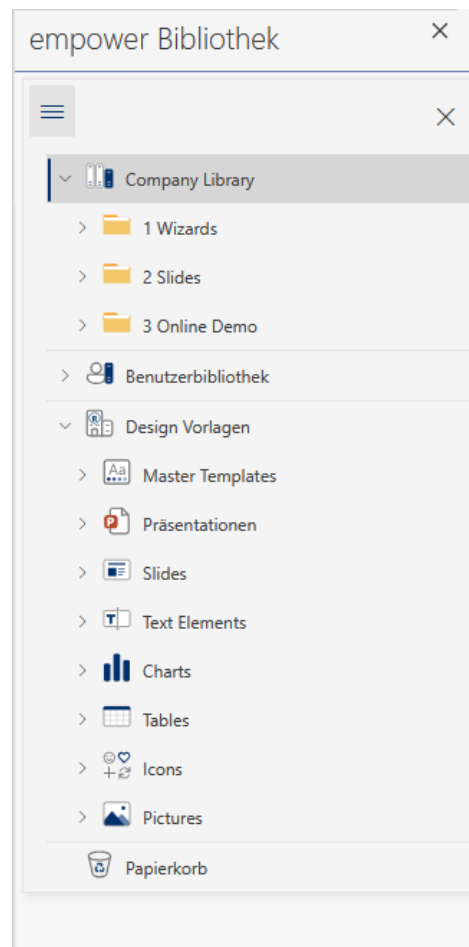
empower Bibliothek

Company Library

1 Wizards

2 Slides

3 Online Demo

Benutzerbibliothek

Design Vorlagen

Master Templates

Präsentationen

Slides

Text Elements

Charts

Tables

Icons

Pictures

Papierkorb